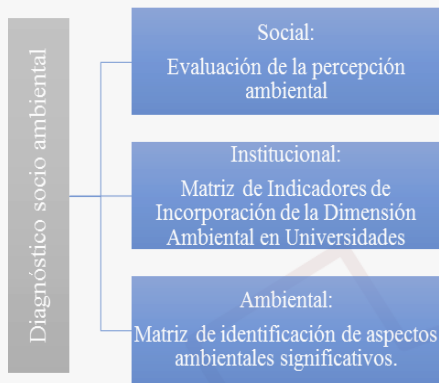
Diagnóstico socio ambiental

Social:
Evaluación de la percepción ambiental

Institucional:
Matriz de Indicadores de Incorporación de la Dimensión Ambiental en Universidades

Ambiental:
Matriz de identificación de aspectos ambientales significativos.